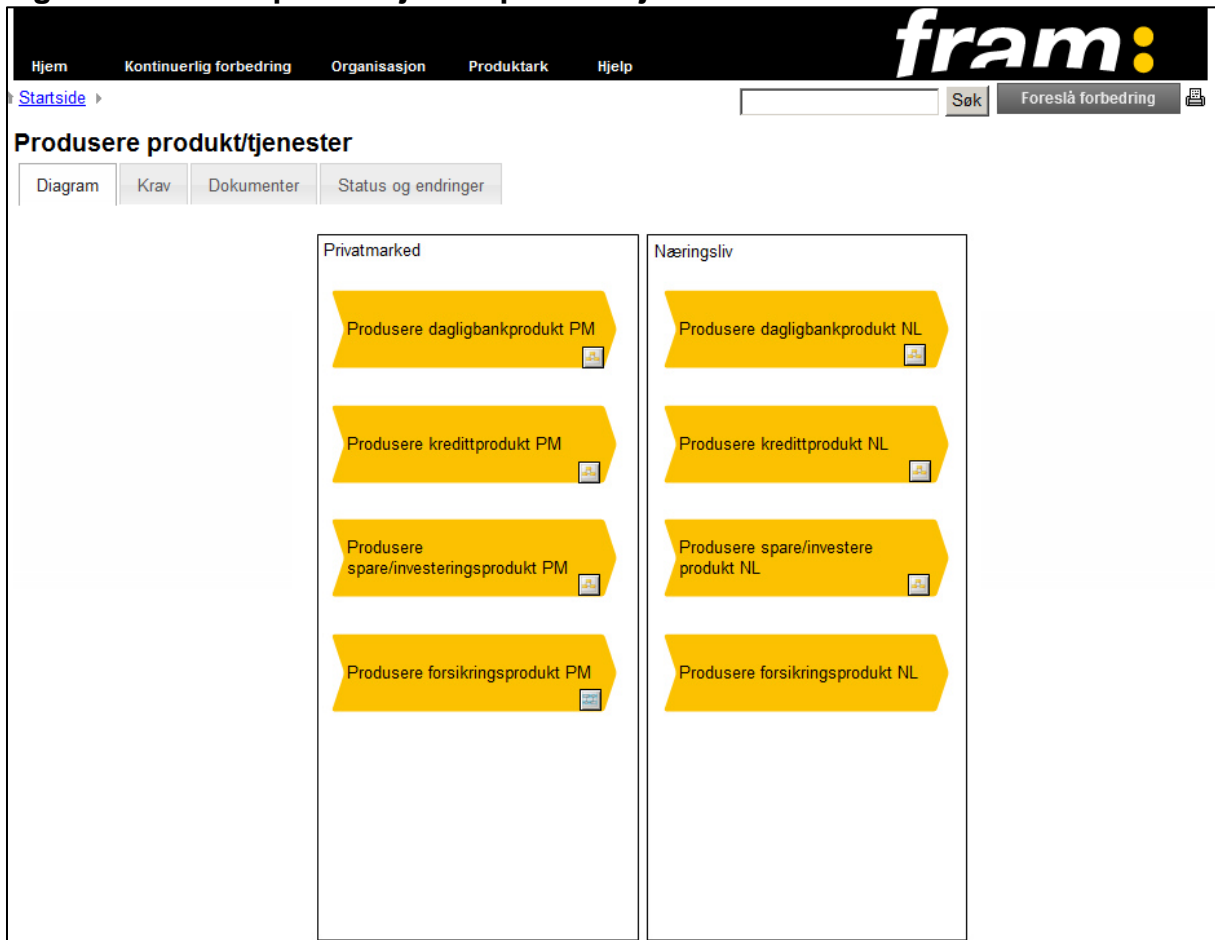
fram:

Hjem Kontinuerlig forbedring Organisasjon Produktark Hjelp

Startside

Søk Foreslå forbedring

Produsere produkt/tjenester

Diagram Krav Dokumenter Status og endringer

Privatmarked

Produsere dagligbankprodukt PM

Produsere kredittprodukt PM

Produsere spare/investeringsprodukt PM

Produsere forsikringsprodukt PM

Næringsliv

Produsere dagligbankprodukt NL

Produsere kredittprodukt NL

Produsere spare/investere produkt NL

Produsere forsikringsprodukt NL